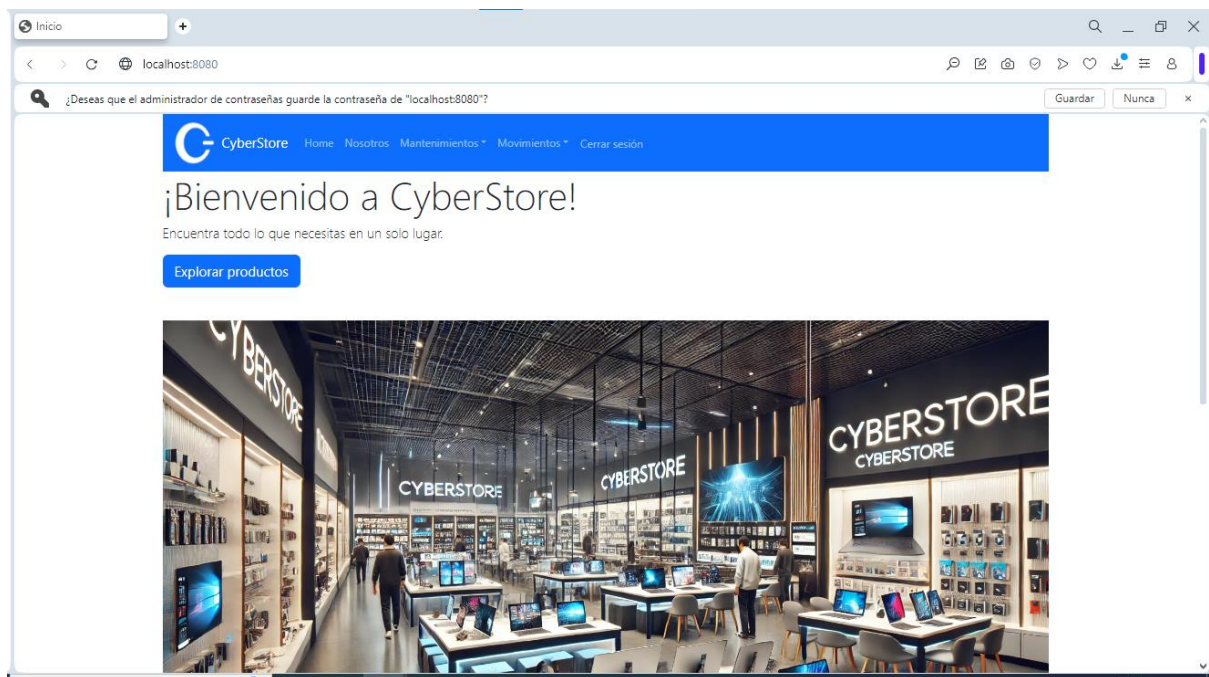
Inicio

localhost:8080

¿Deseas que el administrador de contraseñas guarde la contraseña de "localhost:8080"?

Guardar Nunca ×

CyberStore Home Nosotros Mantenimientos Movimientos Cerrar sesión

¡Bienvenido a CyberStore!

Encuentra todo lo que necesitas en un solo lugar.

Explorar productos

CYBERSTORE

CYBERSTORE

CYBERSTORE

CYBERSTORE

CYBERSTORE